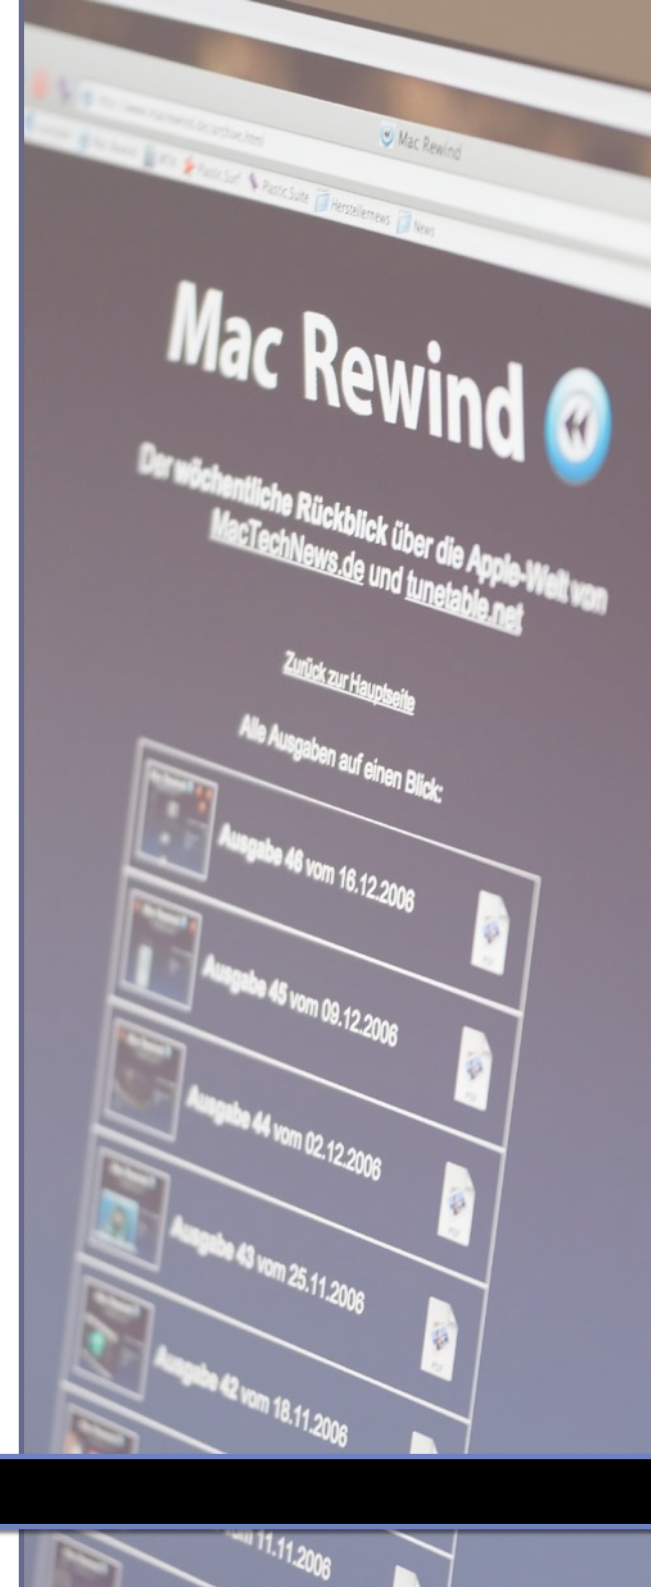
Mac Rewind

http://www.macrewind.de/archive.html

Plastic Surf Plastic Suite Herstellernews News

Mac Rewind

Der wöchentliche Rückblick über die Apple-Welt von MacTechNews.de und tunetable.net

Zurück zur Hauptseite

Alle Ausgaben auf einen Blick:

Ausgabe 46 vom 16.12.2006

Ausgabe 45 vom 09.12.2006

Ausgabe 44 vom 02.12.2006

Ausgabe 43 vom 25.11.2006

Ausgabe 42 vom 18.11.2006

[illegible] 11.11.2006